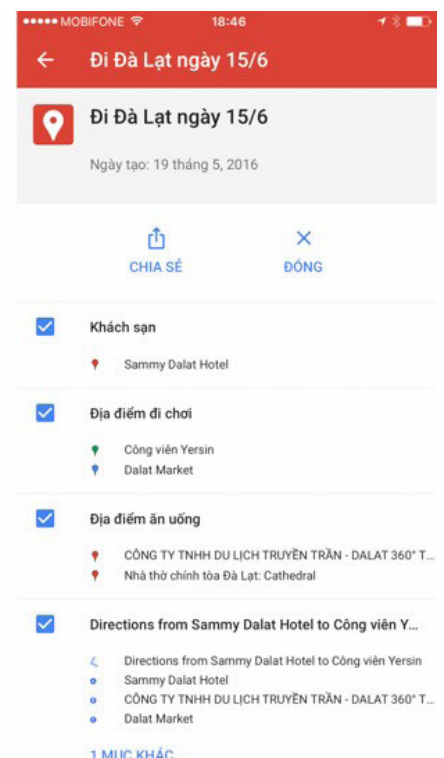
••••• MOBIFONE 18:46

Đi Đà Lạt ngày 15/6

Đi Đà Lạt ngày 15/6

Ngày tạo: 19 tháng 5, 2016

CHIA SẺ

ĐÓNG

Khách sạn

Sammy Dalat Hotel

Địa điểm đi chơi

Công viên Yersin

Dalat Market

Địa điểm ăn uống

CÔNG TY TNHH DU LỊCH TRUYỀN TRẦN - DALAT 360° T...

Nhà thờ chính tòa Đà Lạt: Cathedral

Directions from Sammy Dalat Hotel to Công viên Y...

Directions from Sammy Dalat Hotel to Công viên Yersin

Sammy Dalat Hotel

CÔNG TY TNHH DU LỊCH TRUYỀN TRẦN - DALAT 360° T...

Dalat Market

1 MỤC KHÁC